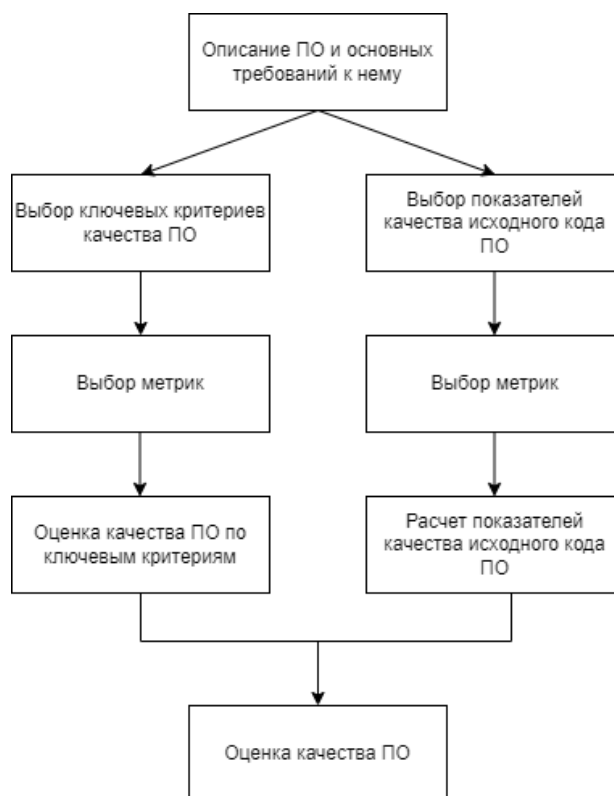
Описание ПО и основных требований к нему

Выбор ключевых критериев качества ПО

Выбор метрик

Оценка качества ПО по ключевым критериям

Выбор показателей качества исходного кода ПО

Выбор метрик

Расчет показателей качества исходного кода ПО

Оценка качества ПО